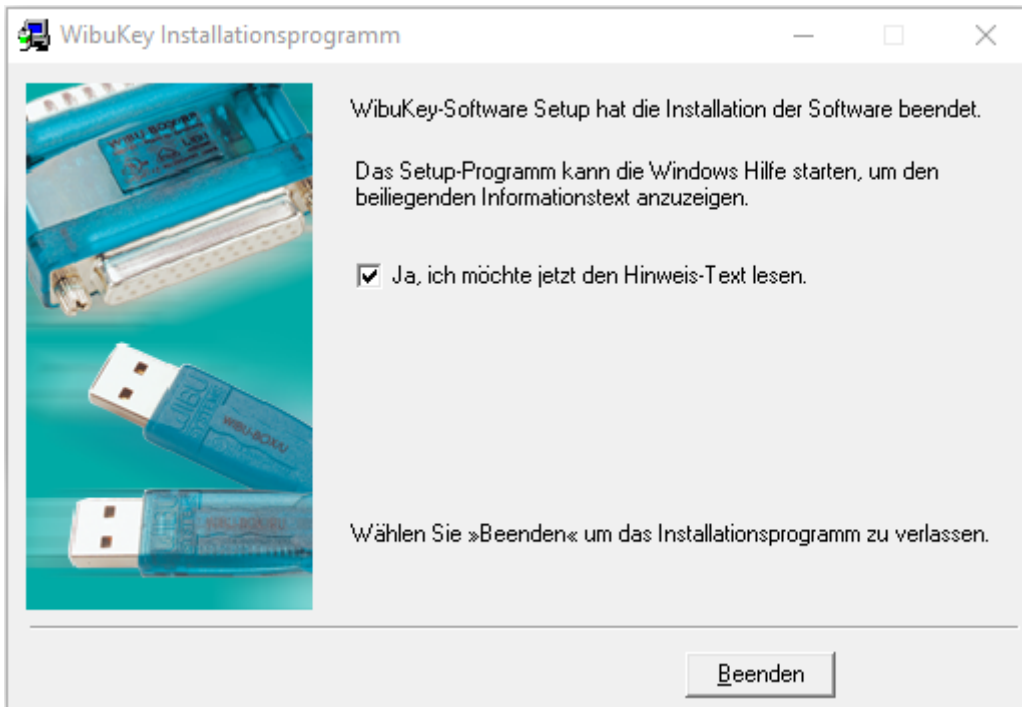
WibuKey Installationsprogramm

WibuKey-Software Setup hat die Installation der Software beendet.

Das Setup-Programm kann die Windows Hilfe starten, um den beiliegenden Informationstext anzuzeigen.

Ja, ich möchte jetzt den Hinweis-Text lesen.

Wählen Sie »Beenden« um das Installationsprogramm zu verlassen.

Beenden